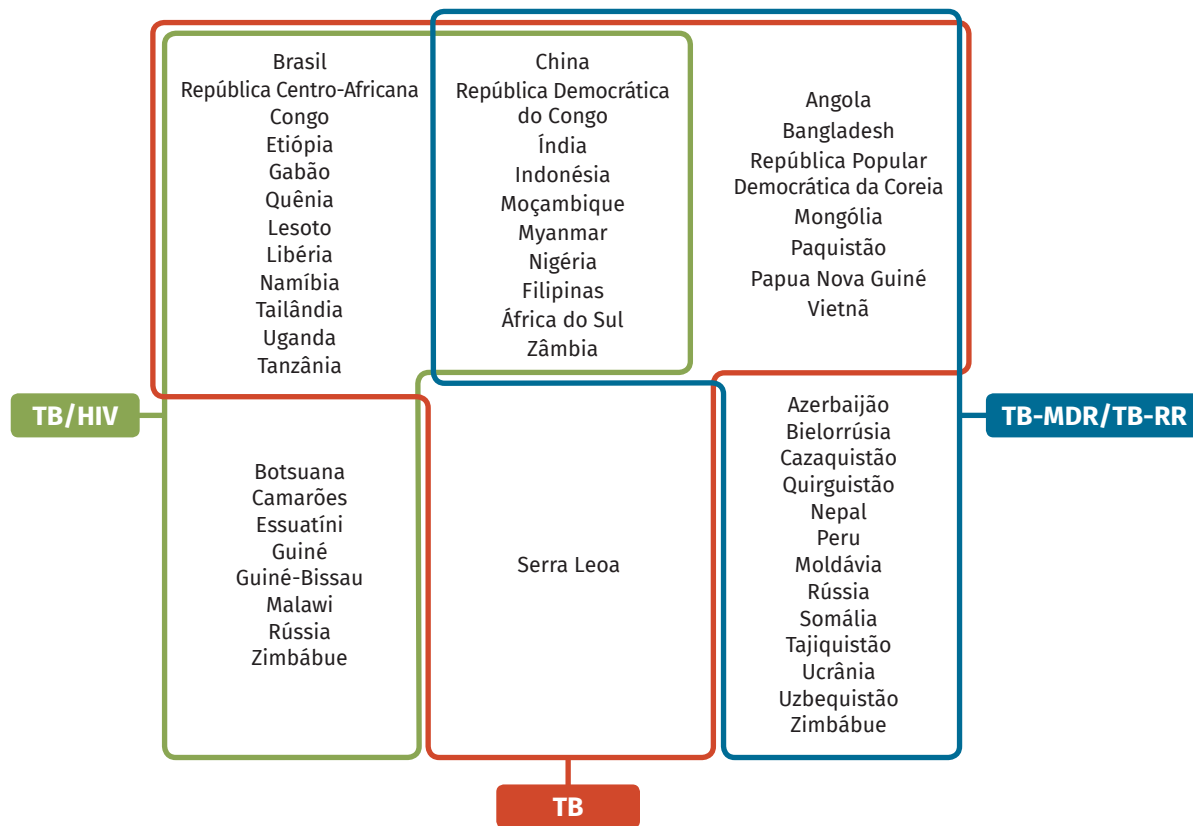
Brasil
República Centro-Africana
Congo
Etiópia
Gabão
Quênia
Lesoto
Libéria
Namíbia
Tailândia
Uganda
Tanzânia

China
República Democrática do Congo
Índia
Indonésia
Moçambique
Myanmar
Nigéria
Filipinas
África do Sul
Zâmbia

Angola
Bangladesh
República Popular Democrática da Coreia
Mongólia
Paquistão
Papua Nova Guiné
Vietnã

TB/HIV

Botsuana
Camarões
Essuatíni
Guiné
Guiné-Bissau
Malawi
Rússia
Zimbábue

Serra Leoa

Azerbaijão
Bielorrúsia
Cazaquistão
Quirguistão
Nepal
Peru
Moldávia
Rússia
Somália
Tajiquistão
Ucrânia
Uzbequistão
Zimbábue

TB-MDR/TB-RR

TB